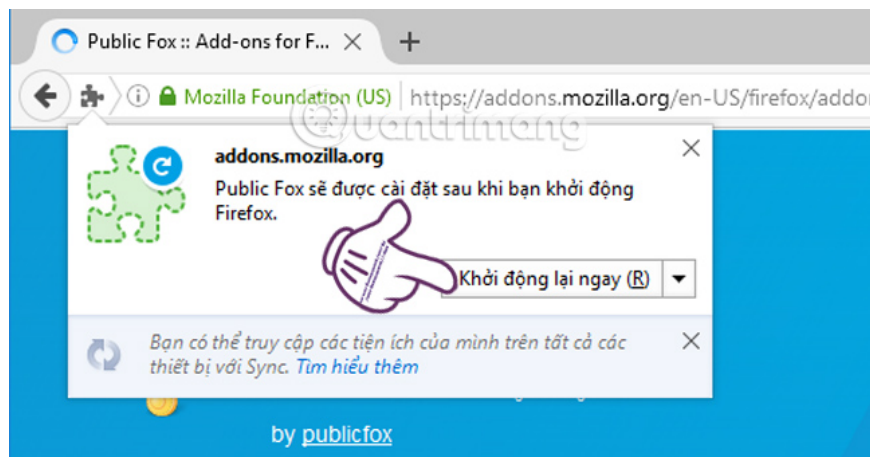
Public Fox :: Add-ons for F... ×

Mozilla Foundation (US) | https://addons.mozilla.org/en-US/firefox/addo

quantrimang

addons.mozilla.org

Public Fox sẽ được cài đặt sau khi bạn khởi động Firefox.

Khởi động lại ngay (R)

Bạn có thể truy cập các tiện ích của mình trên tất cả các thiết bị với Sync. Tìm hiểu thêm

by publicfox